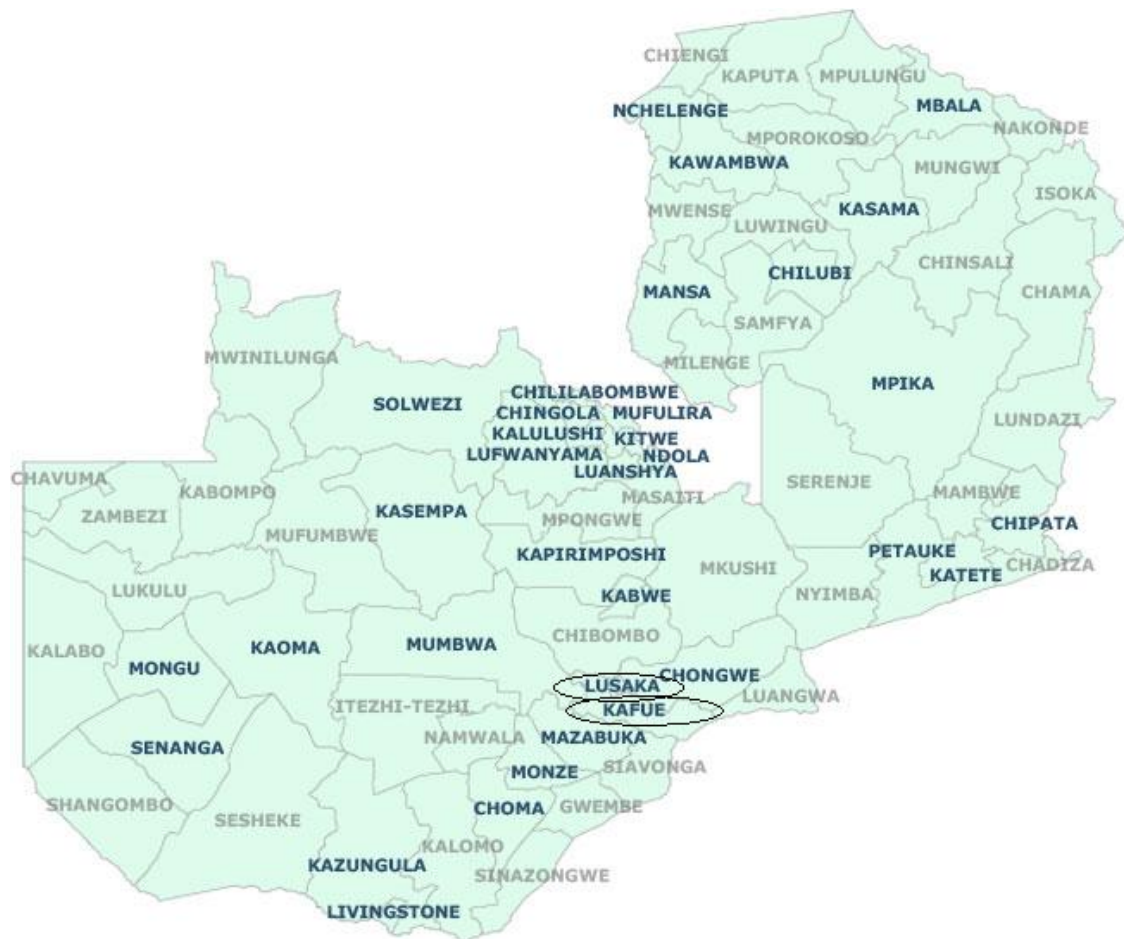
CHIENGI
KAPUTA
MPULUNGU
NCHELENGE
MBALA
MPOROKOSO
NAKONDE
KAWAMBWA
MUNGWI
MWENSE
LUWINGU
KASAMA
ISOKA
CHILUBI
CHINSALI
MANSA
CHAMA
SAMFYA
MWINILUNGA
MILENGE
MPIKA
CHILILABOMBWE
SOLWEZI
CHINGOLA
MUFULIRA
KALULUSHI
KITWE
LUNDAZI
LUFWANYAMA
NDOLA
LUANSHYA
CHAVUMA
KABOMPO
MASAITI
SERENJE
MAMBWE
ZAMBEZI
KASEMPA
MPONGWE
CHIPATA
MUFUMBWE
KAPIRIMPOSHI
PETAUKE
MKUSHI
CHADIZA
KATETE
LUKULU
KABWE
NYIMBA
CHIBOMBO
KALABO
MUMBWA
MONGU
KAOMA
CHONGWE
LUSAKA
LUANGWA
ITEZHI-TEZHI
KAFUE
NAMWALA
MAZABUKA
SENANGA
MONZE
SIAVONGA
SHANGOMBO
CHOMA
GWEMBE
SESHEKE
KALOMO
KAZUNGULA
SINAZONGWE
LIVINGSTONE